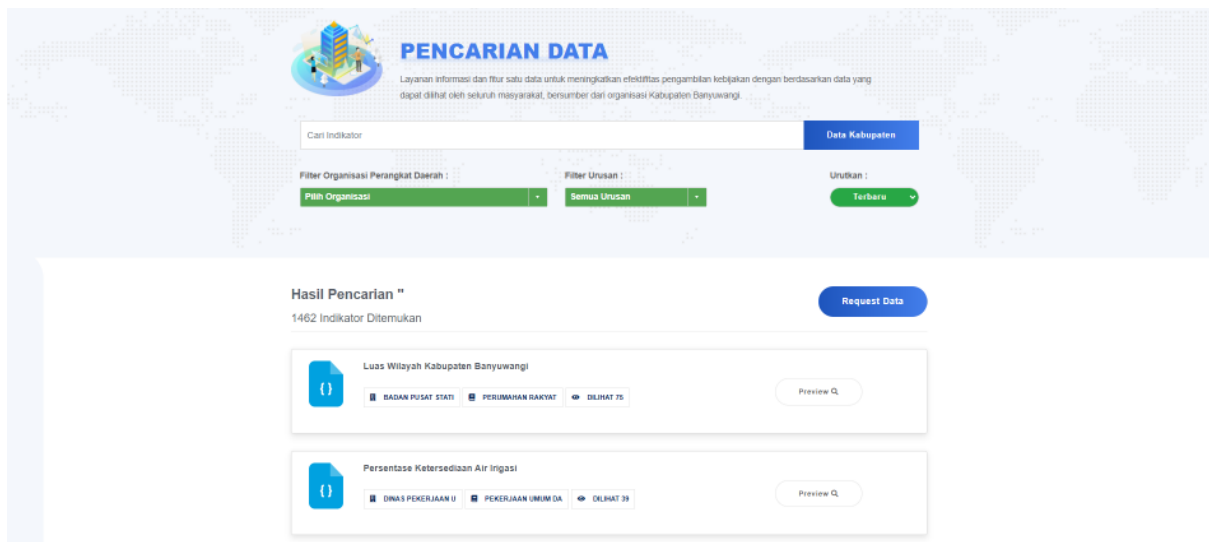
PENCARIAN DATA

Layanan informasi dan fitur satu data untuk meningkatkan efektifitas pengambilan kebijakan dengan berdasarkan data yang dapat dilihat oleh seluruh masyarakat, bersumber dari organisasi Kabupaten Banyuwangi.

Cari Indikator

Data Kabupaten

Filter Organisasi Perangkat Daerah :

Pilih Organisasi

Filter Urusan :

Semua Urusan

Urutkan :

Terbaru

Hasil Pencarian "

1462 Indikator Ditemukan

Request Data

{ }

Luas Wilayah Kabupaten Banyuwangi

BADAN PUSAT STATI

PERUMAHAN RAKYAT

DILIHAT 75

Preview

{ }

Persentase Ketersediaan Air Irigasi

DINAS PEKERJAAN U

PEKERJAAN UMUM DA

DILIHAT 39

Preview